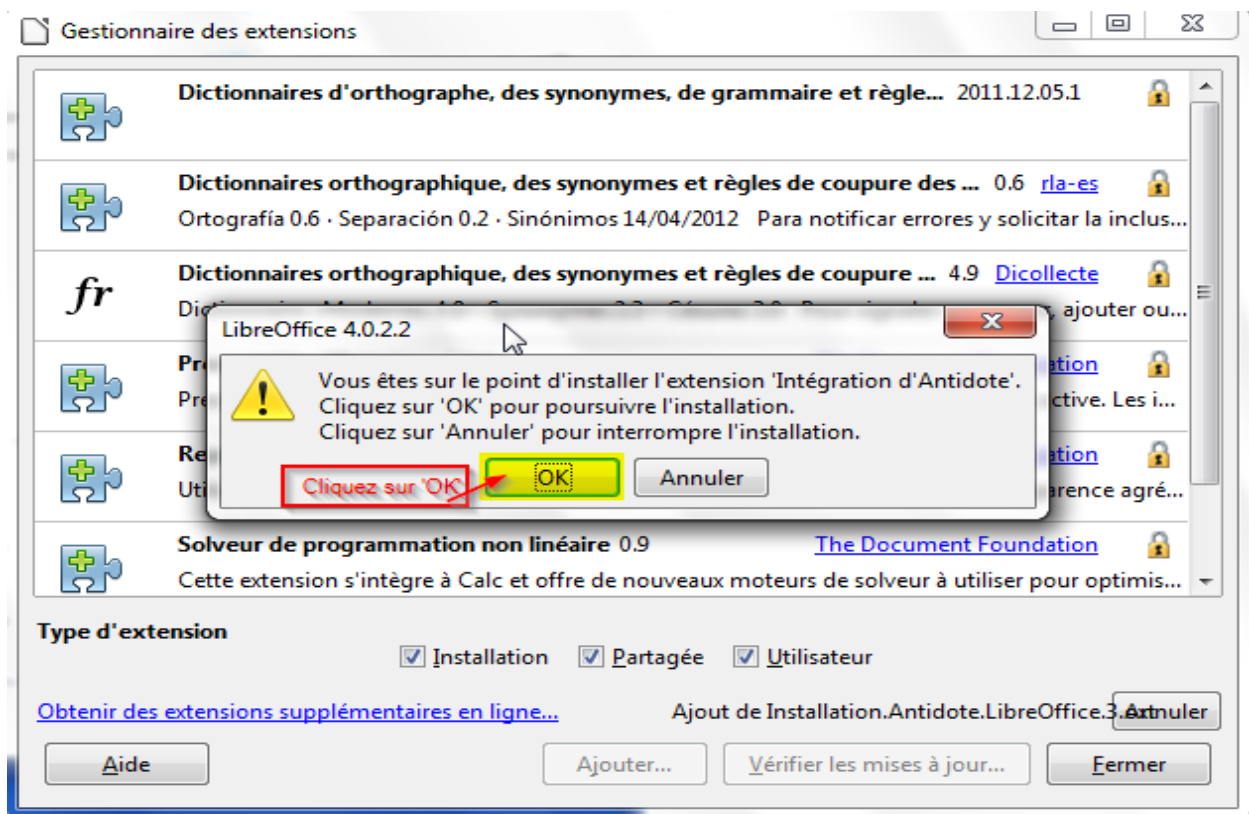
Gestionnaire des extensions

Dictionnaires d'orthographe, des synonymes, de grammaire et règle... 2011.12.05.1

Dictionnaires orthographique, des synonymes et règles de coupure des ... 0.6 rla-es
Ortografía 0.6 · Separación 0.2 · Sinónimos 14/04/2012 Para notificar errores y solicitar la inclus...

fr Dictionnaires orthographique, des synonymes et règles de coupure ... 4.9 Dicollecte
Di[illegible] , ajouter ou...

Pr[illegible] ation
Pre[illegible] ctive. Les i...

Re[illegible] ation
Uti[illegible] arence agré...

Solveur de programmation non linéaire 0.9 The Document Foundation
Cette extension s'intègre à Calc et offre de nouveaux moteurs de solveur à utiliser pour optimis...

LibreOffice 4.0.2.2

Vous êtes sur le point d'installer l'extension 'Intégration d'Antidote'.
Cliquez sur 'OK' pour poursuivre l'installation.
Cliquez sur 'Annuler' pour interrompre l'installation.

Cliquez sur 'OK'

OK

Annuler

Type d'extension

Installation Partagée Utilisateur

Obtenir des extensions supplémentaires en ligne...

Ajout de Installation.Antidote.LibreOffice.3.oxt

Annuler

Aide

Ajouter...

Vérifier les mises à jour...

Fermer